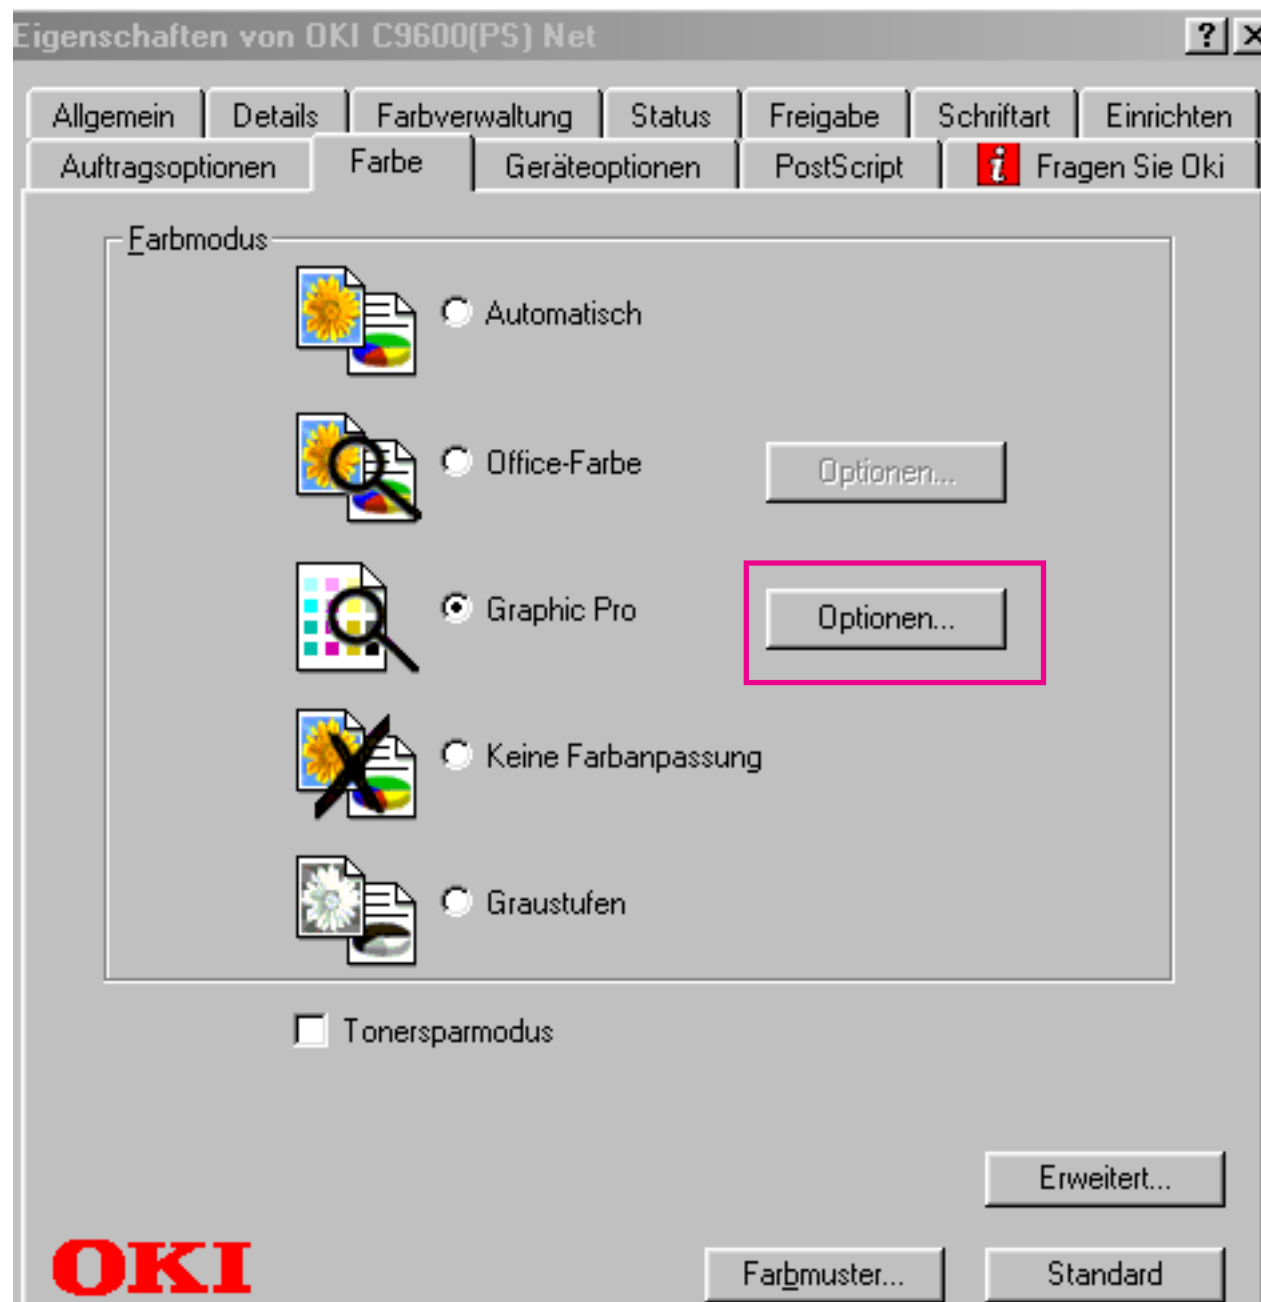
Eigenschaften von OKI C9600(PS) Net

?

Allgemein | Details | Farbverwaltung | Status | Freigabe | Schriftart | Einrichten

Auftragsoptionen | Farbe | Geräteoptionen | PostScript | Fragen Sie Oki

Farbmodus

Automatisch

Office-Farbe

Optionen...

Graphic Pro

Optionen...

Keine Farbanpassung

Graustufen

Tonersparmodus

Erweitert...

OKI

Farbmuster...

Standard